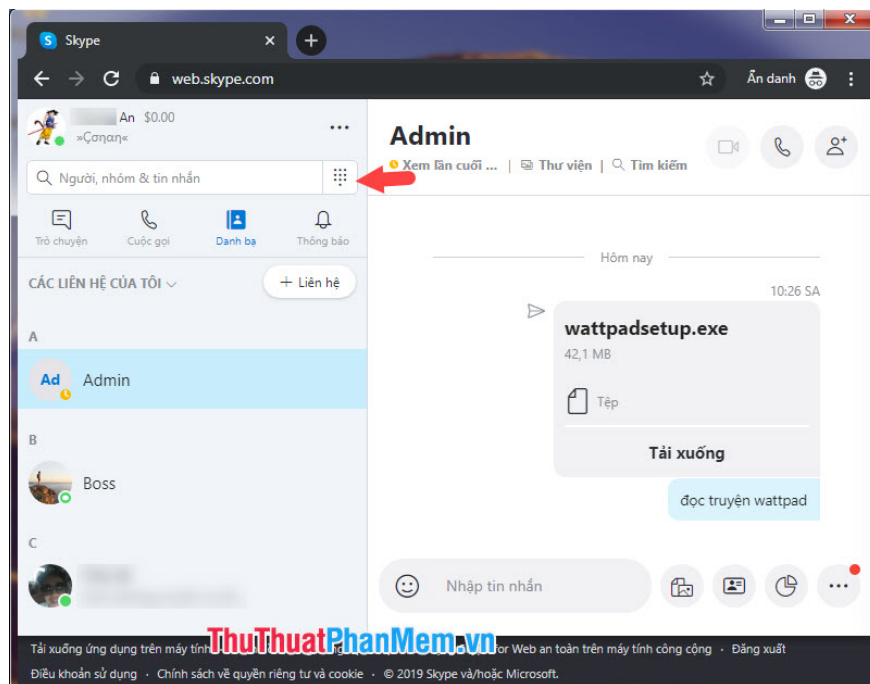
Skype

web.skype.com

Ẩn danh

An $0.00
»Çəŋan«

Người, nhóm & tin nhắn

Trò chuyện
Cuộc gọi
Danh bạ
Thông báo

CÁC LIÊN HỆ CỦA TÔI

+ Liên hệ

A

Ad
Admin

B

Boss

C

Admin
Xem lần cuối ... | Thư viện | Tìm kiếm

Hôm nay

10:26 SA

wattpadsetup.exe
42,1 MB
Tệp
Tải xuống

đọc truyện wattpad

Nhập tin nhắn

Tải xuống ứng dụng trên máy tính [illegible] for Web an toàn trên máy tính công cộng · Đăng xuất
Điều khoản sử dụng · Chính sách về quyền riêng tư và cookie · © 2019 Skype và/hoặc Microsoft.

ThuThuatPhanMem.vn